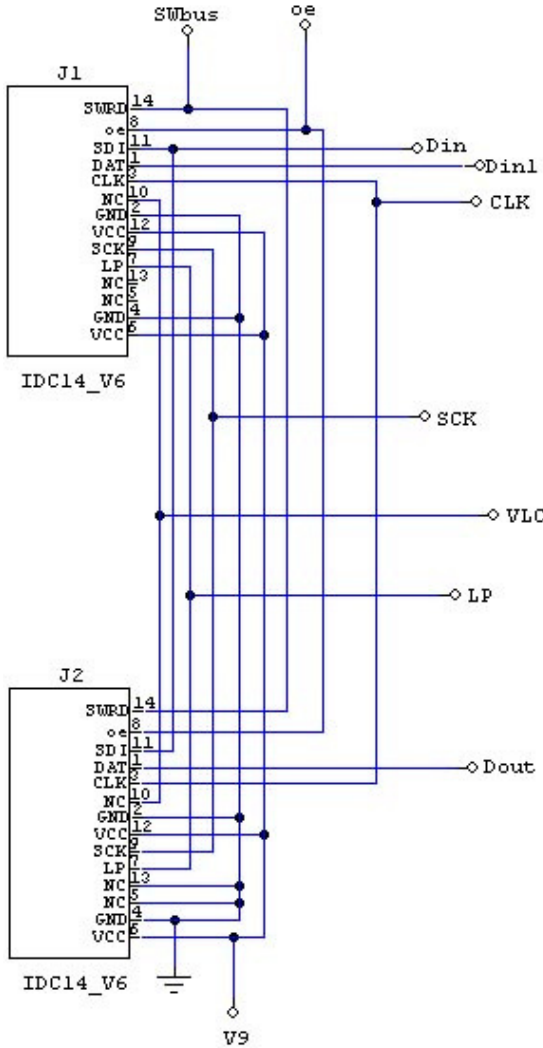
SWbus
oe
J1
SWRD 14
oe 8
SDI 11
DAT 1
CLK 3
NC 10
GND 2
VCC 12
SCK 9
LP 7
NC 13
NC 5
GND 4
VCC 6
IDC14_V6
Din
Din1
CLK
SCK
VLC
LP
J2
SWRD 14
oe 8
SDI 11
DAT 1
CLK 3
NC 10
GND 2
VCC 12
SCK 9
LP 7
NC 13
NC 5
GND 4
VCC 6
Dout
IDC14_V6
V9